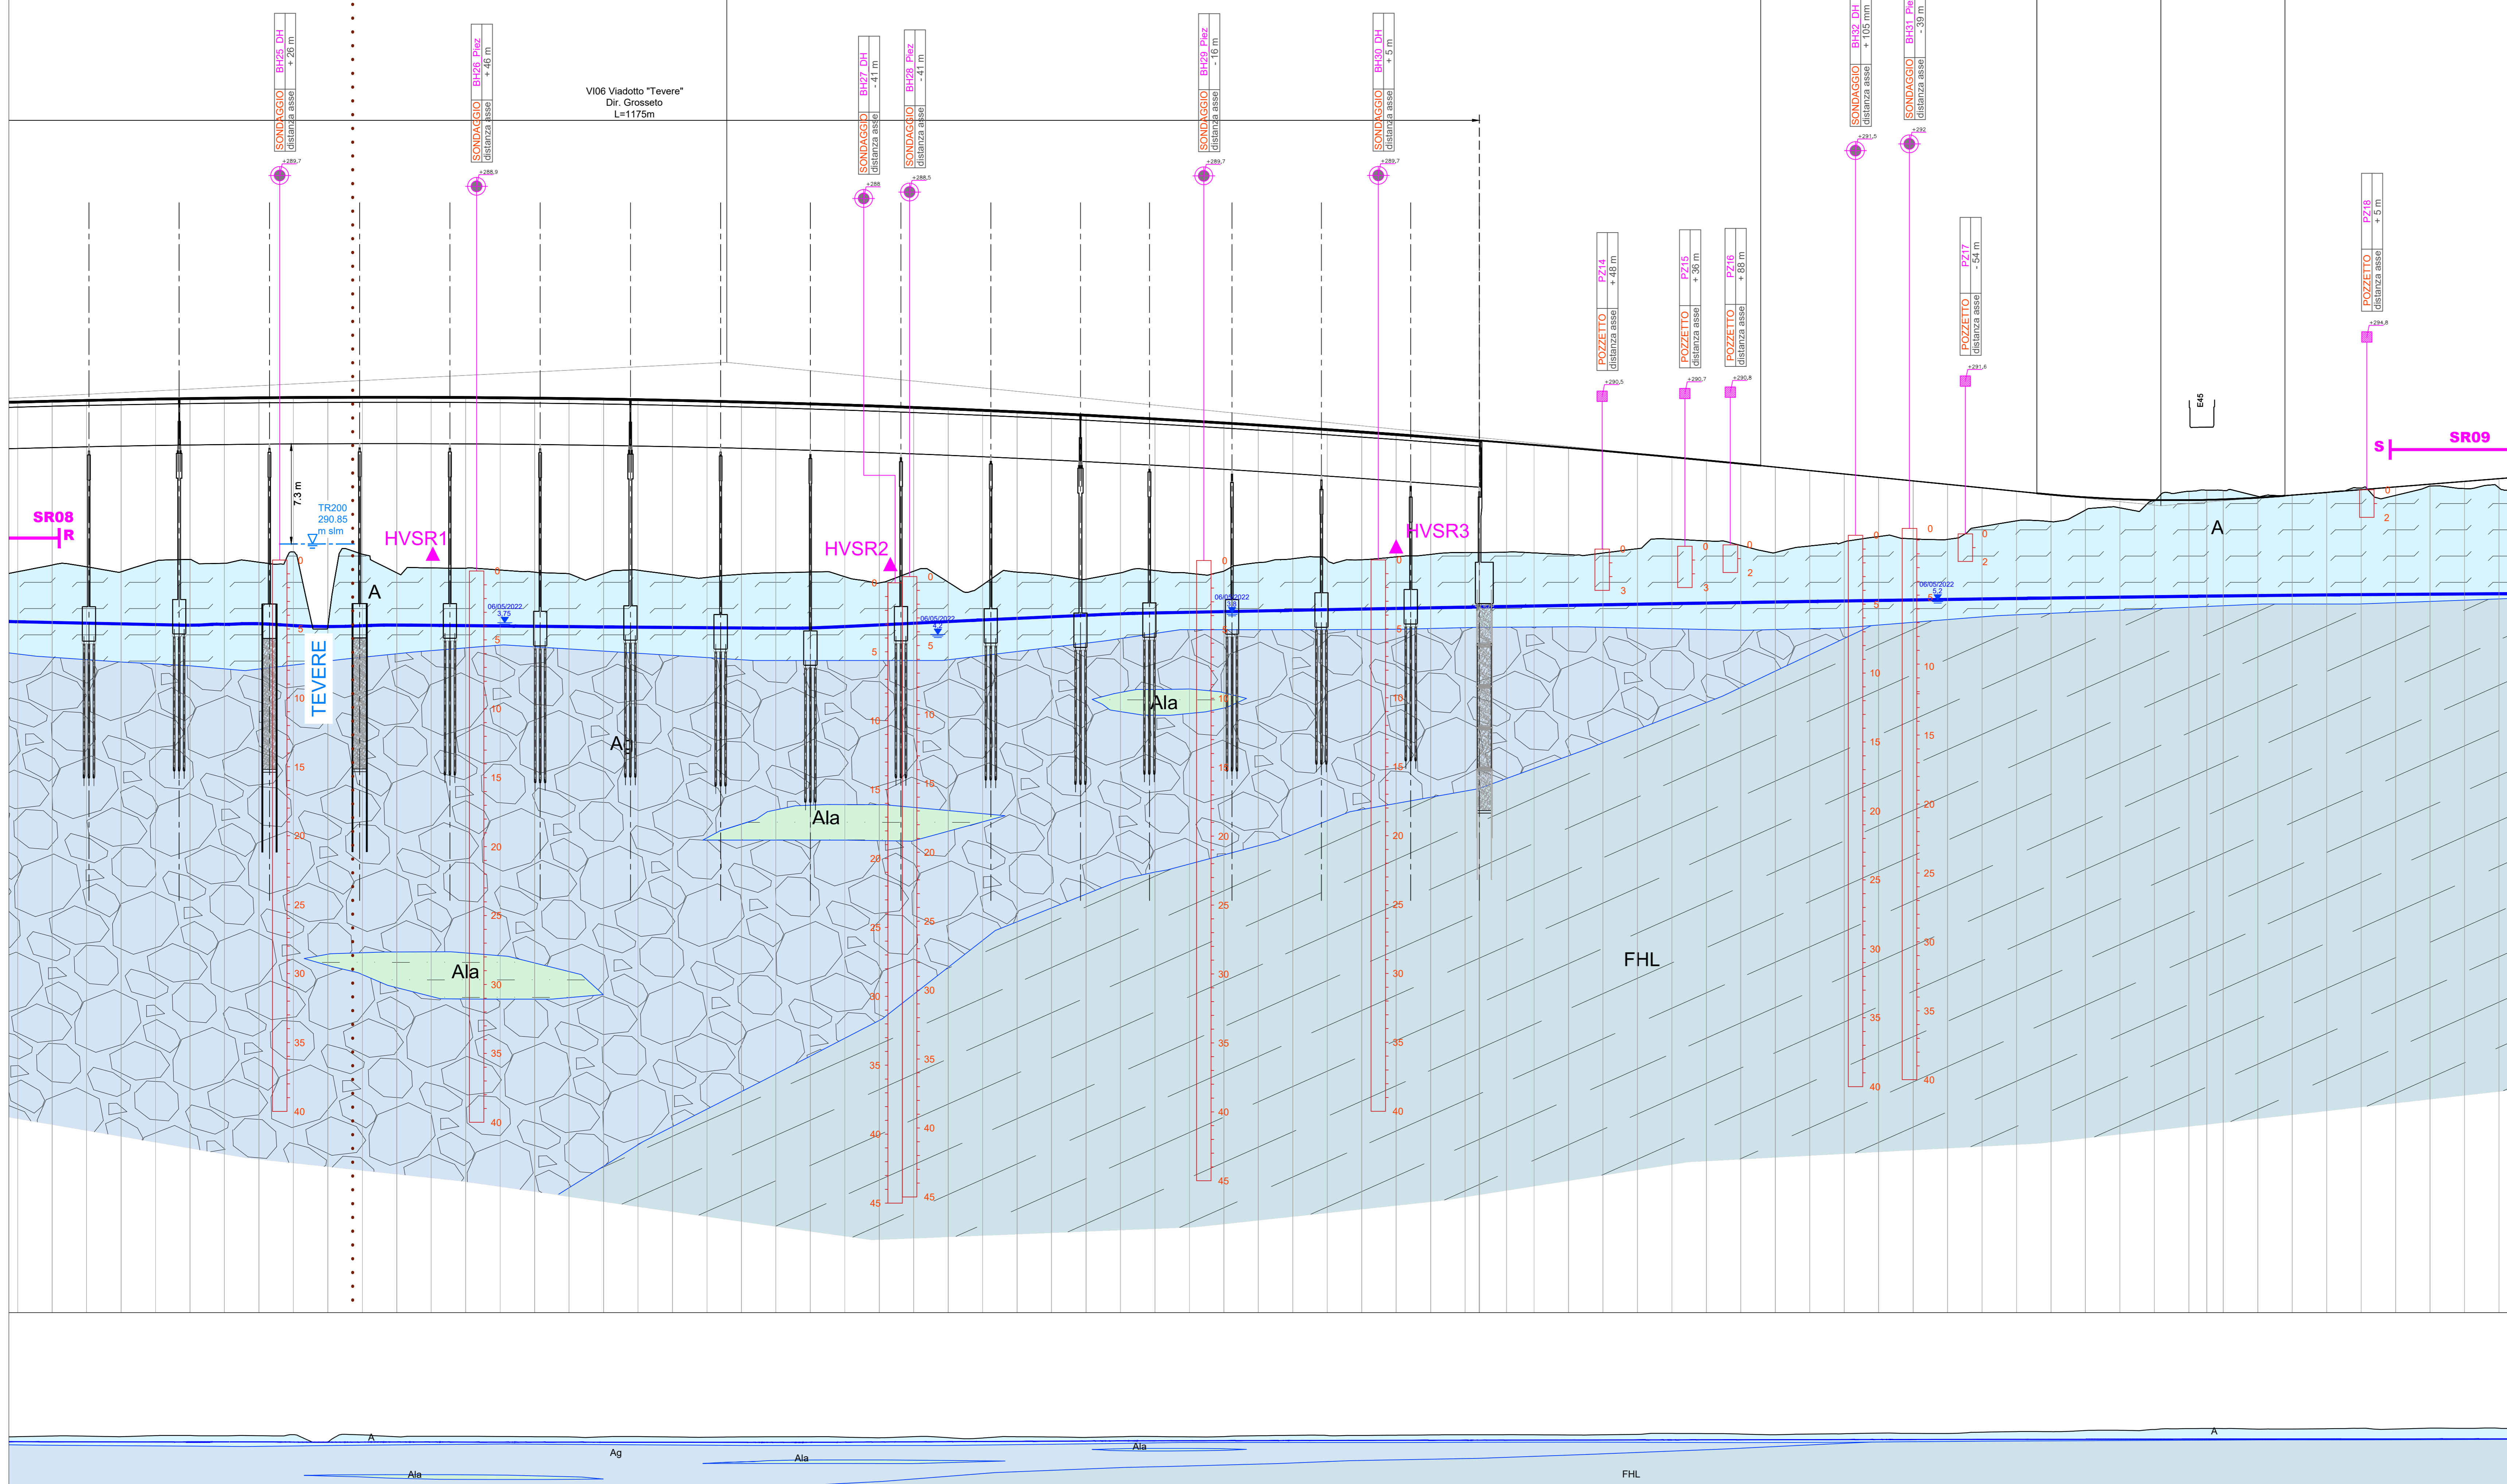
VI06 Viadotto "Tevere"
Dir. Grosseto
L=1175m

SONDAGGIO distanza asse BH25_DH + 26 m
+289.7
SONDAGGIO distanza asse BH26_Piez + 46 m
+288.9
SONDAGGIO distanza asse BH27_DH - 41 m
+288
SONDAGGIO distanza asse BH28_Piez - 41 m
+288.5
SONDAGGIO distanza asse BH29_Piez - 16 m
+289.7
SONDAGGIO distanza asse BH30_DH + 5 m
+289.7
SONDAGGIO distanza asse BH32_DH + 105 mm
+291.5
SONDAGGIO distanza asse BH31_Pie - 39 m
+292

POZZETTO distanza asse PZ14 + 48 m
+290.5
POZZETTO distanza asse PZ15 + 36 m
+290.7
POZZETTO distanza asse PZ16 + 88 m
+290.8
POZZETTO distanza asse PZ17 - 54 m
+291.6
POZZETTO distanza asse PZ18 + 5 m
+294.8

E45

SR08
R
SR09
S

7.3 m
TR200
290.85
m slm
TEVERE
HVSR1
HVSR2
HVSR3
06/05/2022
3.75
06/05/2022
06/05/2022
06/05/2022
5.2

A
Ag
Ala
Ala
Ala
Ala
FHL
A

0 5 10 15 20 25 30 35 40 45

A
Ag
Ala
Ala
Ala
A
FHL